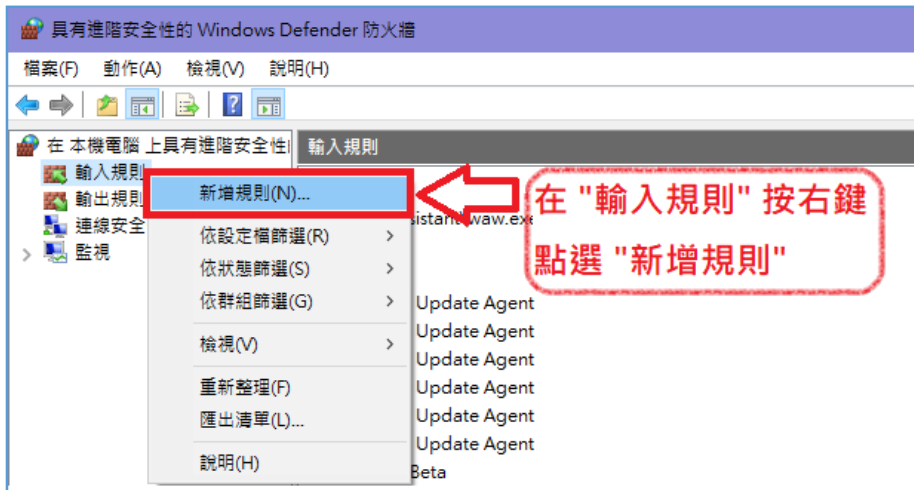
具有進階安全性的 Windows Defender 防火牆

檔案(F) 動作(A) 檢視(V) 說明(H)

在 本機電腦 上具有進階安全性

輸入規則

輸出規則

連線安全

監視

輸入規則

新增規則(N)...

依設定檔篩選(R)

依狀態篩選(S)

依群組篩選(G)

檢視(V)

重新整理(F)

匯出清單(L)...

說明(H)

sistant.waw.exe

Update Agent

Update Agent

Update Agent

Update Agent

Update Agent

Update Agent

Beta

在 "輸入規則" 按右鍵

點選 "新增規則"